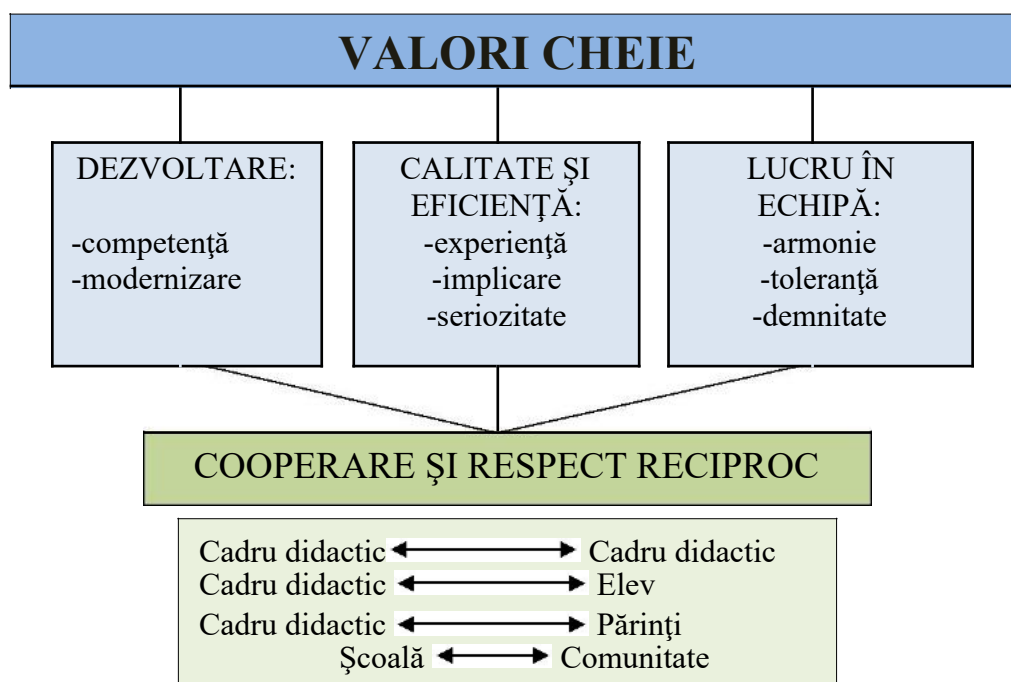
VALORI CHEIE

DEZVOLTARE:

-competenţă
-modernizare

CALITATE ŞI EFICIENŢĂ:
-experienţă
-implicare
-seriozitate

LUCRU ÎN ECHIPĂ:
-armonie
-toleranţă
-demnitate

COOPERARE ŞI RESPECT RECIPROC

Cadru didactic $\longleftrightarrow$ Cadru didactic
Cadru didactic $\longleftrightarrow$ Elev
Cadru didactic $\longleftrightarrow$ Părinţi
Şcoală $\longleftrightarrow$ Comunitate